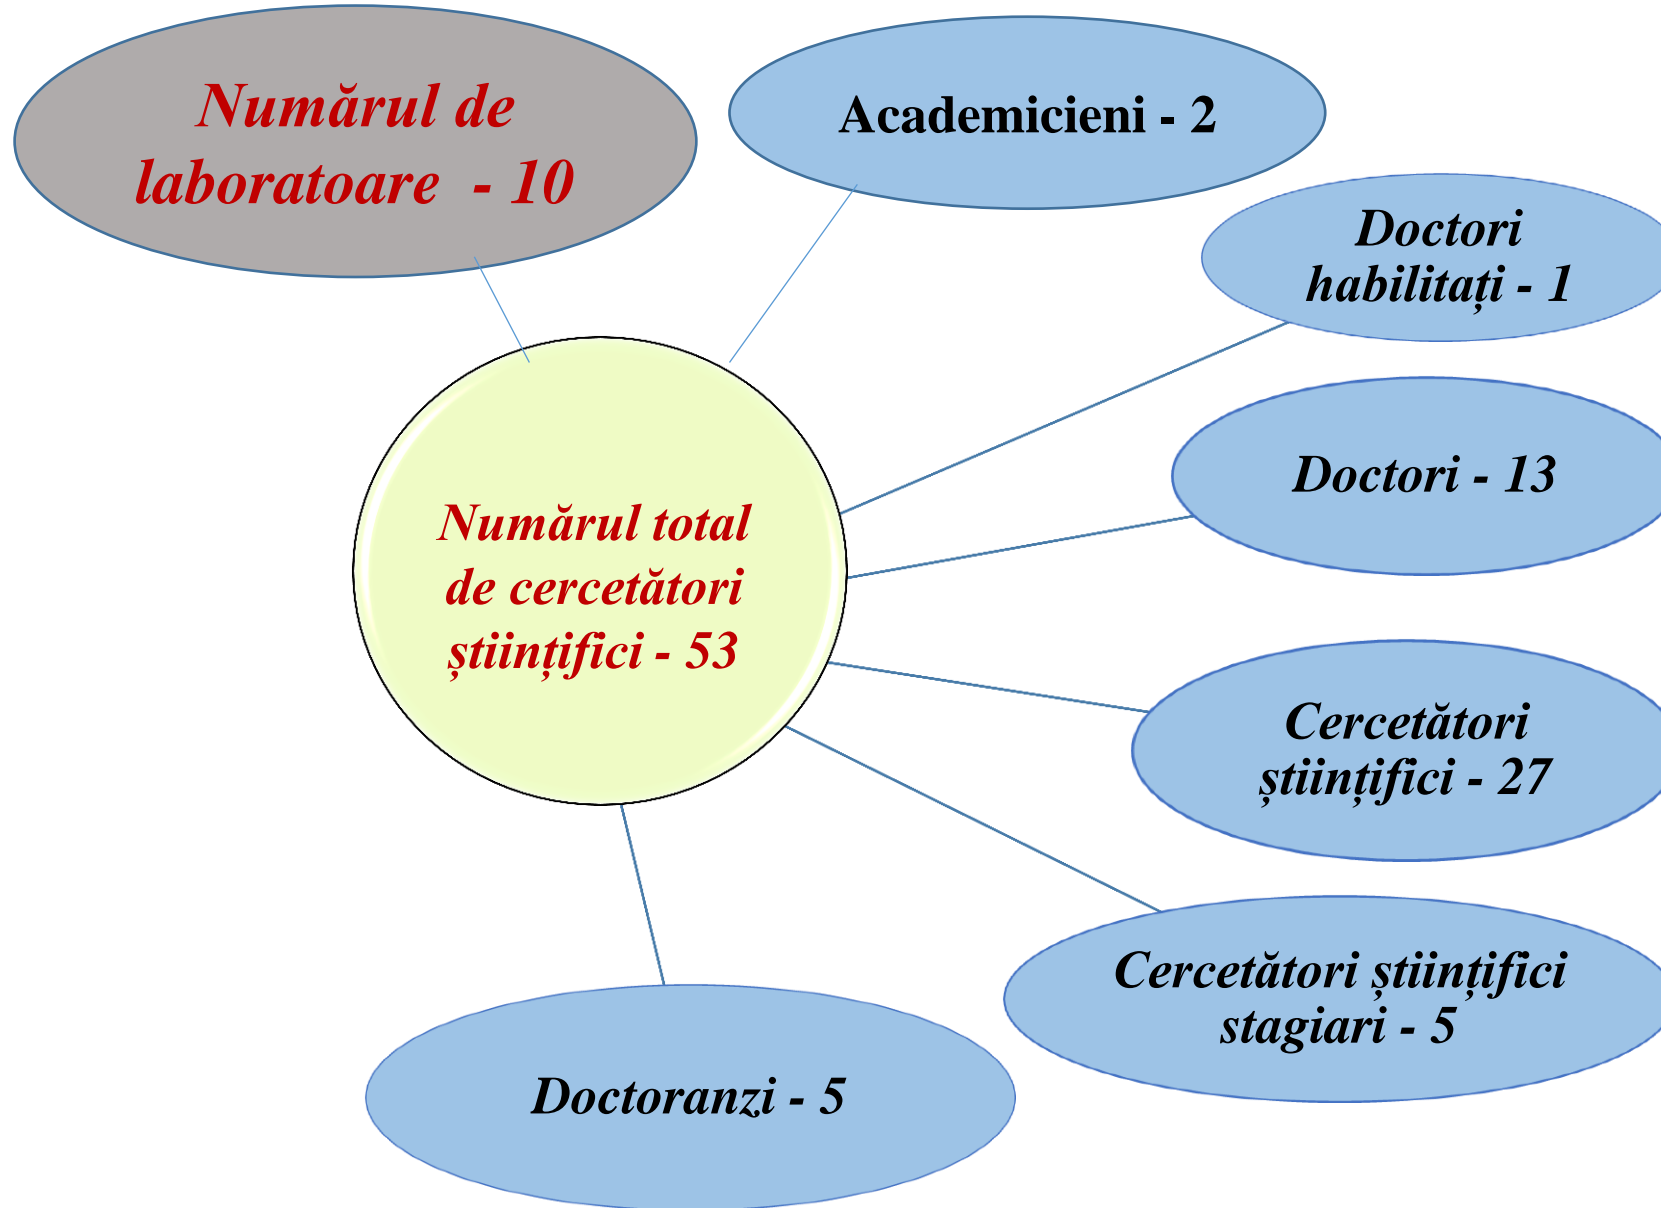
Numărul de laboratoare - 10

Academicieni - 2

Doctori habilitați - 1

Numărul total de cercetători științifici - 53

Doctori - 13

Cercetători științifici - 27

Cercetători științifici stagiari - 5

Doctoranzi - 5